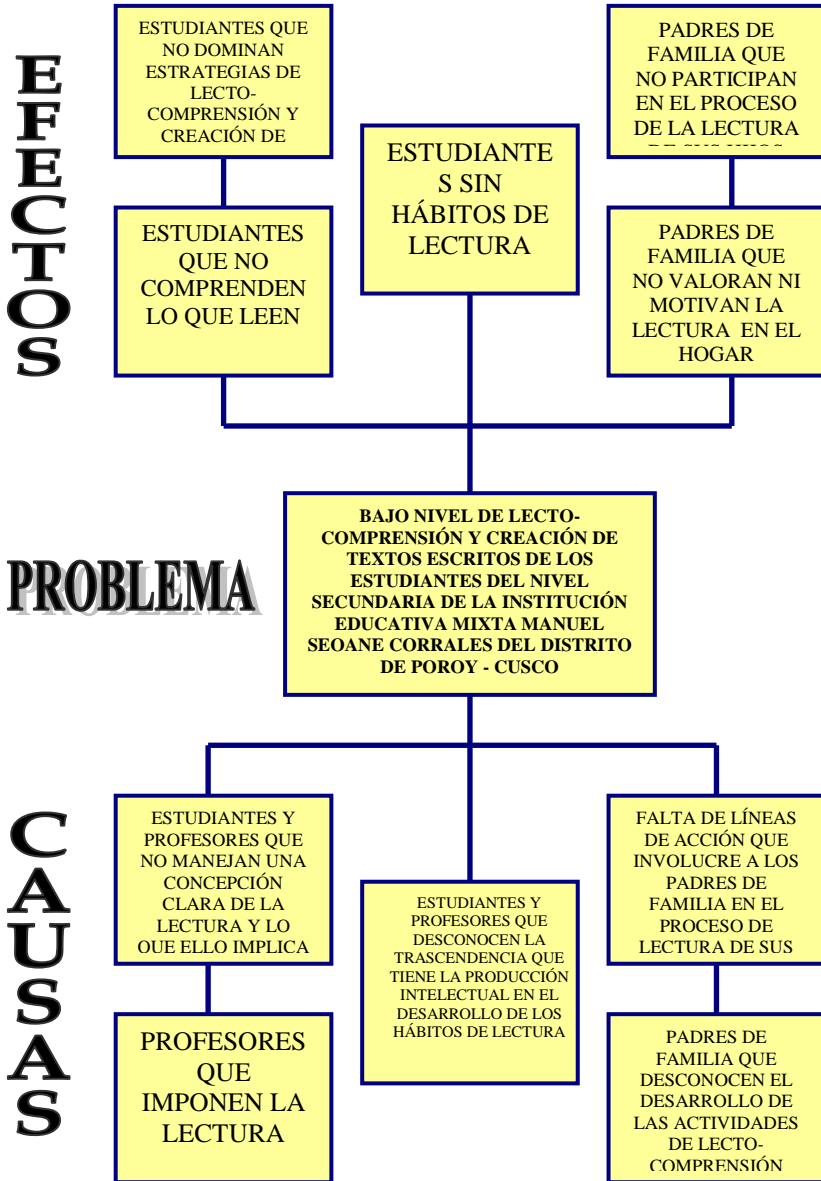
EFECTOS

ESTUDIANTES QUE NO DOMINAN ESTRATEGIAS DE LECTO-COMPRENSIÓN Y CREACIÓN DE

PADRES DE FAMILIA QUE NO PARTICIPAN EN EL PROCESO DE LA LECTURA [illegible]

ESTUDIANTES SIN HÁBITOS DE LECTURA

ESTUDIANTES QUE NO COMPRENDEN LO QUE LEEN

PADRES DE FAMILIA QUE NO VALORAN NI MOTIVAN LA LECTURA EN EL HOGAR

PROBLEMA

BAJO NIVEL DE LECTO-COMPRENSIÓN Y CREACIÓN DE TEXTOS ESCRITOS DE LOS ESTUDIANTES DEL NIVEL SECUNDARIA DE LA INSTITUCIÓN EDUCATIVA MIXTA MANUEL SEOANE CORRALES DEL DISTRITO DE POROY - CUSCO

CAUSAS

ESTUDIANTES Y PROFESORES QUE NO MANEJAN UNA CONCEPCIÓN CLARA DE LA LECTURA Y LO QUE ELLO IMPLICA

ESTUDIANTES Y PROFESORES QUE DESCONOCEN LA TRASCENDENCIA QUE TIENE LA PRODUCCIÓN INTELECTUAL EN EL DESARROLLO DE LOS HÁBITOS DE LECTURA

FALTA DE LÍNEAS DE ACCIÓN QUE INVOLUCRE A LOS PADRES DE FAMILIA EN EL PROCESO DE LECTURA DE SUS

PROFESORES QUE IMPONEN LA LECTURA

PADRES DE FAMILIA QUE DESCONOCEN EL DESARROLLO DE LAS ACTIVIDADES DE LECTO-COMPRENSIÓN